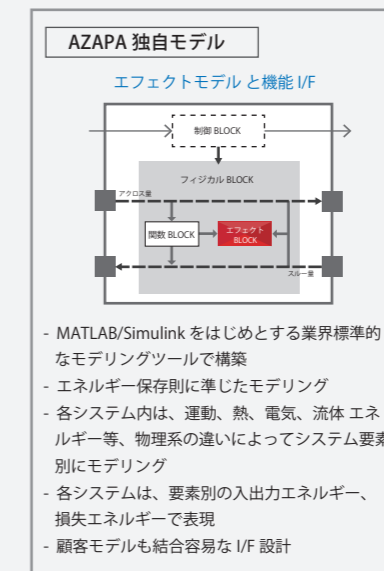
AZAPA 独自モデル

エフェクトモデル と機能 I/F

制御 BLOCK

フィジカル BLOCK

アクロス量

関数 BLOCK

エフェクト BLOCK

スルー量

- MATLAB/Simulink をはじめとする業界標準的なモデリングツールで構築
- エネルギー保存則に準じたモデリング
- 各システム内は、運動、熱、電気、流体 エネルギー等、物理系の違いによってシステム要素別にモデリング
- 各システムは、要素別の入出力エネルギー、損失エネルギーで表現
- 顧客モデルも結合容易な I/F 設計